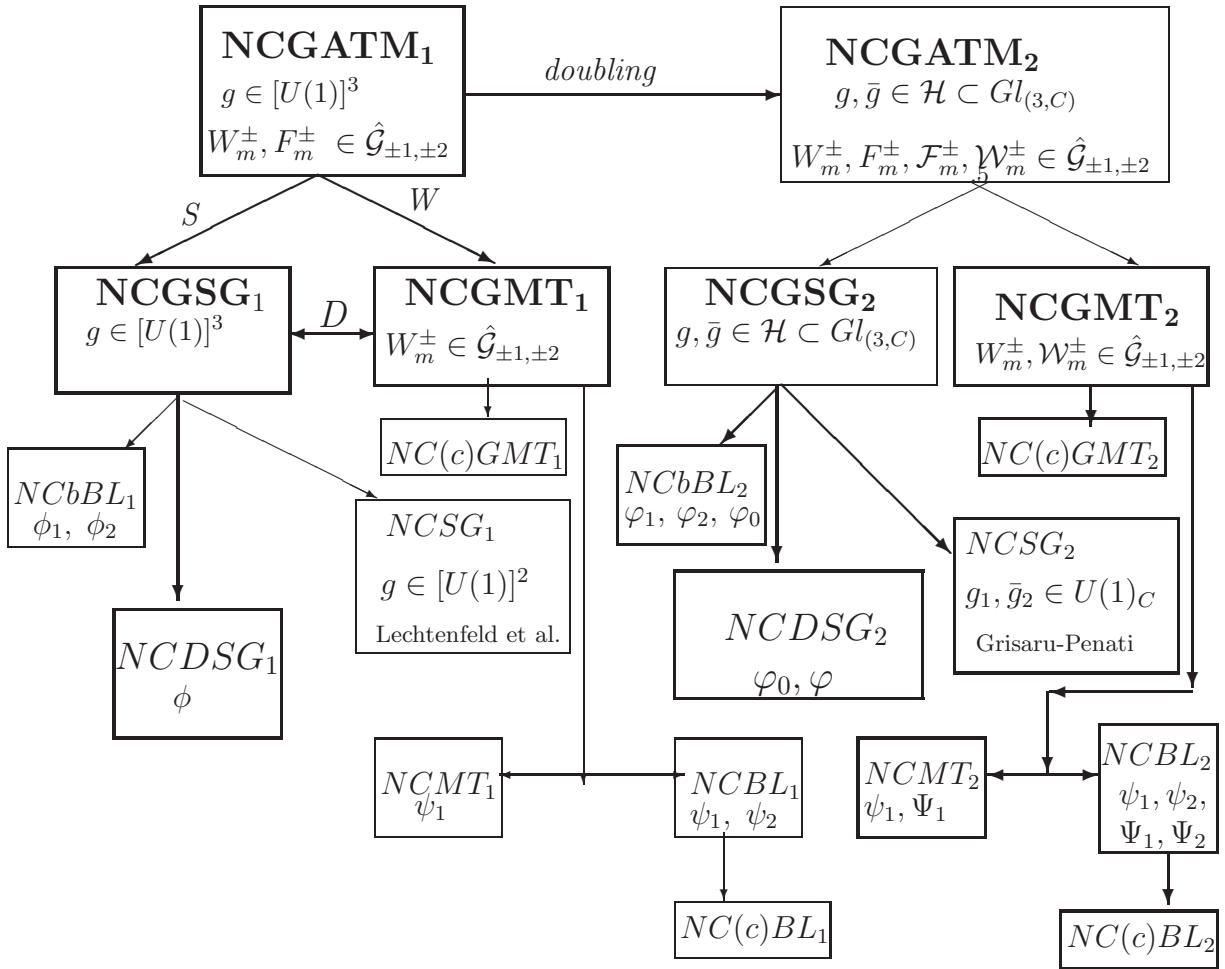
$\mathbf{NCGATM_1}$
$g \in [U(1)]^3$
$W_m^\pm, F_m^\pm \in \hat{\mathcal{G}}_{\pm1,\pm2}$

$doubling$

$\mathbf{NCGATM_2}$
$g, \bar{g} \in \mathcal{H} \subset Gl_{(3,C)}$
$W_m^\pm, F_m^\pm, \mathcal{F}_m^\pm, \mathcal{W}_m^\pm \in \hat{\mathcal{G}}_{\pm1,\pm2}$

5

$S$

$W$

$\mathbf{NCGSG_1}$
$g \in [U(1)]^3$

$D$

$\mathbf{NCGMT_1}$
$W_m^\pm \in \hat{\mathcal{G}}_{\pm1,\pm2}$

$\mathbf{NCGSG_2}$
$g, \bar{g} \in \mathcal{H} \subset Gl_{(3,C)}$

$\mathbf{NCGMT_2}$
$W_m^\pm, \mathcal{W}_m^\pm \in \hat{\mathcal{G}}_{\pm1,\pm2}$

$NC(c)GMT_1$

$NC(c)GMT_2$

$NCbBL_1$
$\phi_1,\ \phi_2$

$NCSG_1$
$g \in [U(1)]^2$
Lechtenfeld et al.

$NCbBL_2$
$\varphi_1,\ \varphi_2,\ \varphi_0$

$NCSG_2$
$g_1, \bar{g}_2 \in U(1)_C$
Grisaru-Penati

$NCDSG_1$
$\phi$

$NCDSG_2$
$\varphi_0, \varphi$

$NCMT_1$
$\psi_1$

$NCBL_1$
$\psi_1,\ \psi_2$

$NCMT_2$
$\psi_1, \Psi_1$

$NCBL_2$
$\psi_1, \psi_2,$
$\Psi_1, \Psi_2$

$NC(c)BL_1$

$NC(c)BL_2$